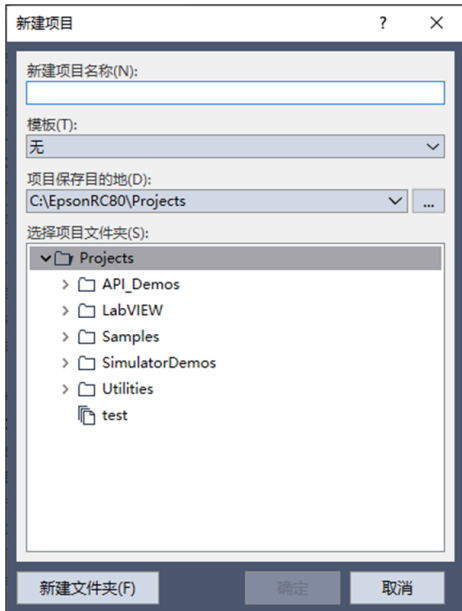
新建项目

?

新建项目名称(N):

模板(T):

无

项目保存目的地(D):

C:\EpsonRC80\Projects

...

选择项目文件夹(S):

Projects

API_Demos

LabVIEW

Samples

SimulatorDemos

Utilities

test

新建文件夹(F)

确定

取消